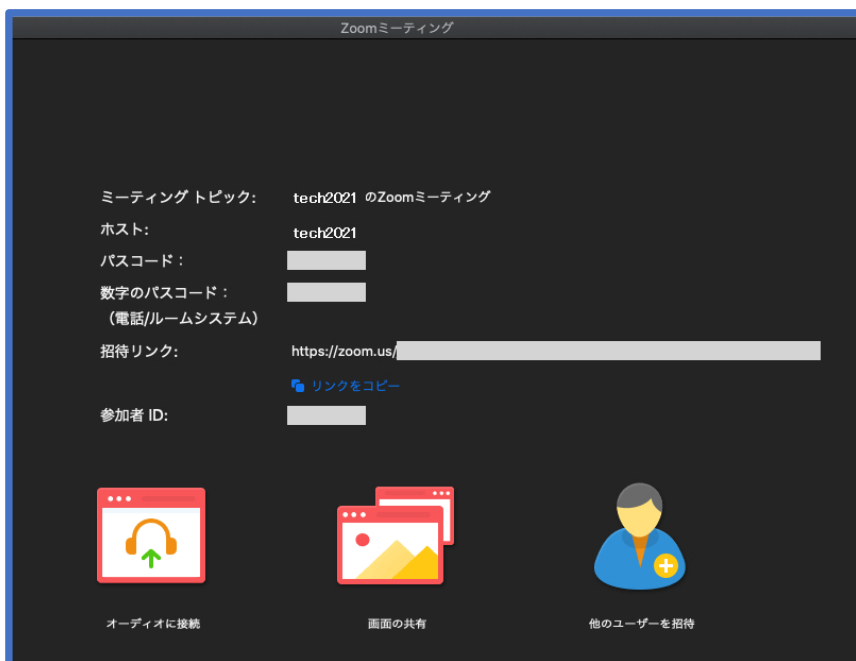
Zoomミーティング

ミーティング トピック: tech2021 のZoomミーティング
ホスト: tech2021
パスコード：
数字のパスコード：
（電話/ルームシステム）
招待リンク: https://zoom.us/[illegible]
リンクをコピー
参加者 ID:

オーディオに接続
画面の共有
他のユーザーを招待